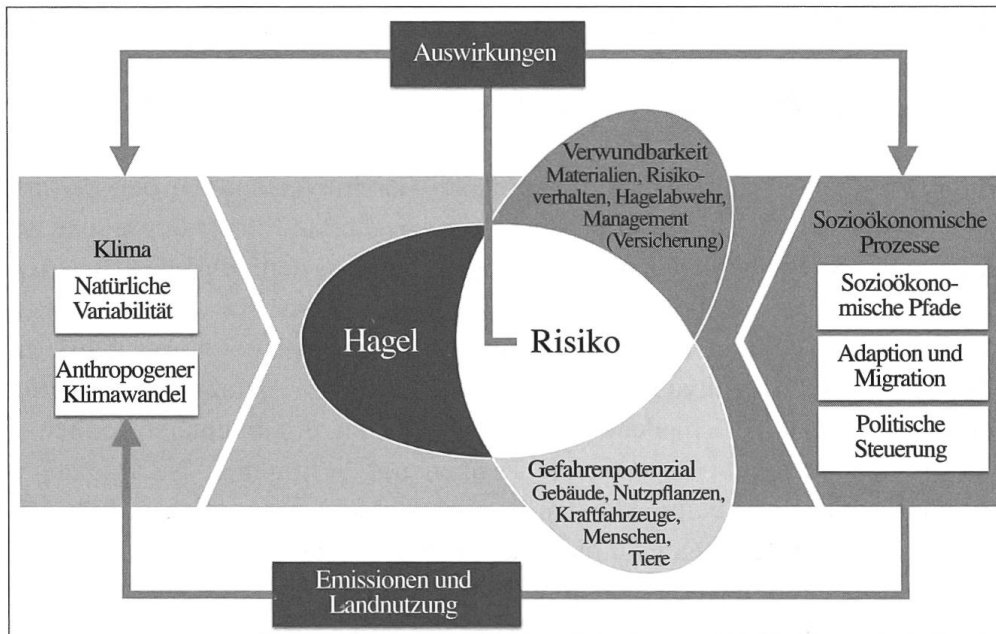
Auswirkungen

Klima

Natürliche Variabilität

Anthropogener Klimawandel

Verwundbarkeit
Materialien, Risikoverhalten, Hagelabwehr, Management (Versicherung)

Hagel

Risiko

Gefahrenpotenzial
Gebäude, Nutzpflanzen, Kraftfahrzeuge, Menschen, Tiere

Sozioökonomische Prozesse

Sozioökonomische Pfade

Adaption und Migration

Politische Steuerung

Emissionen und Landnutzung